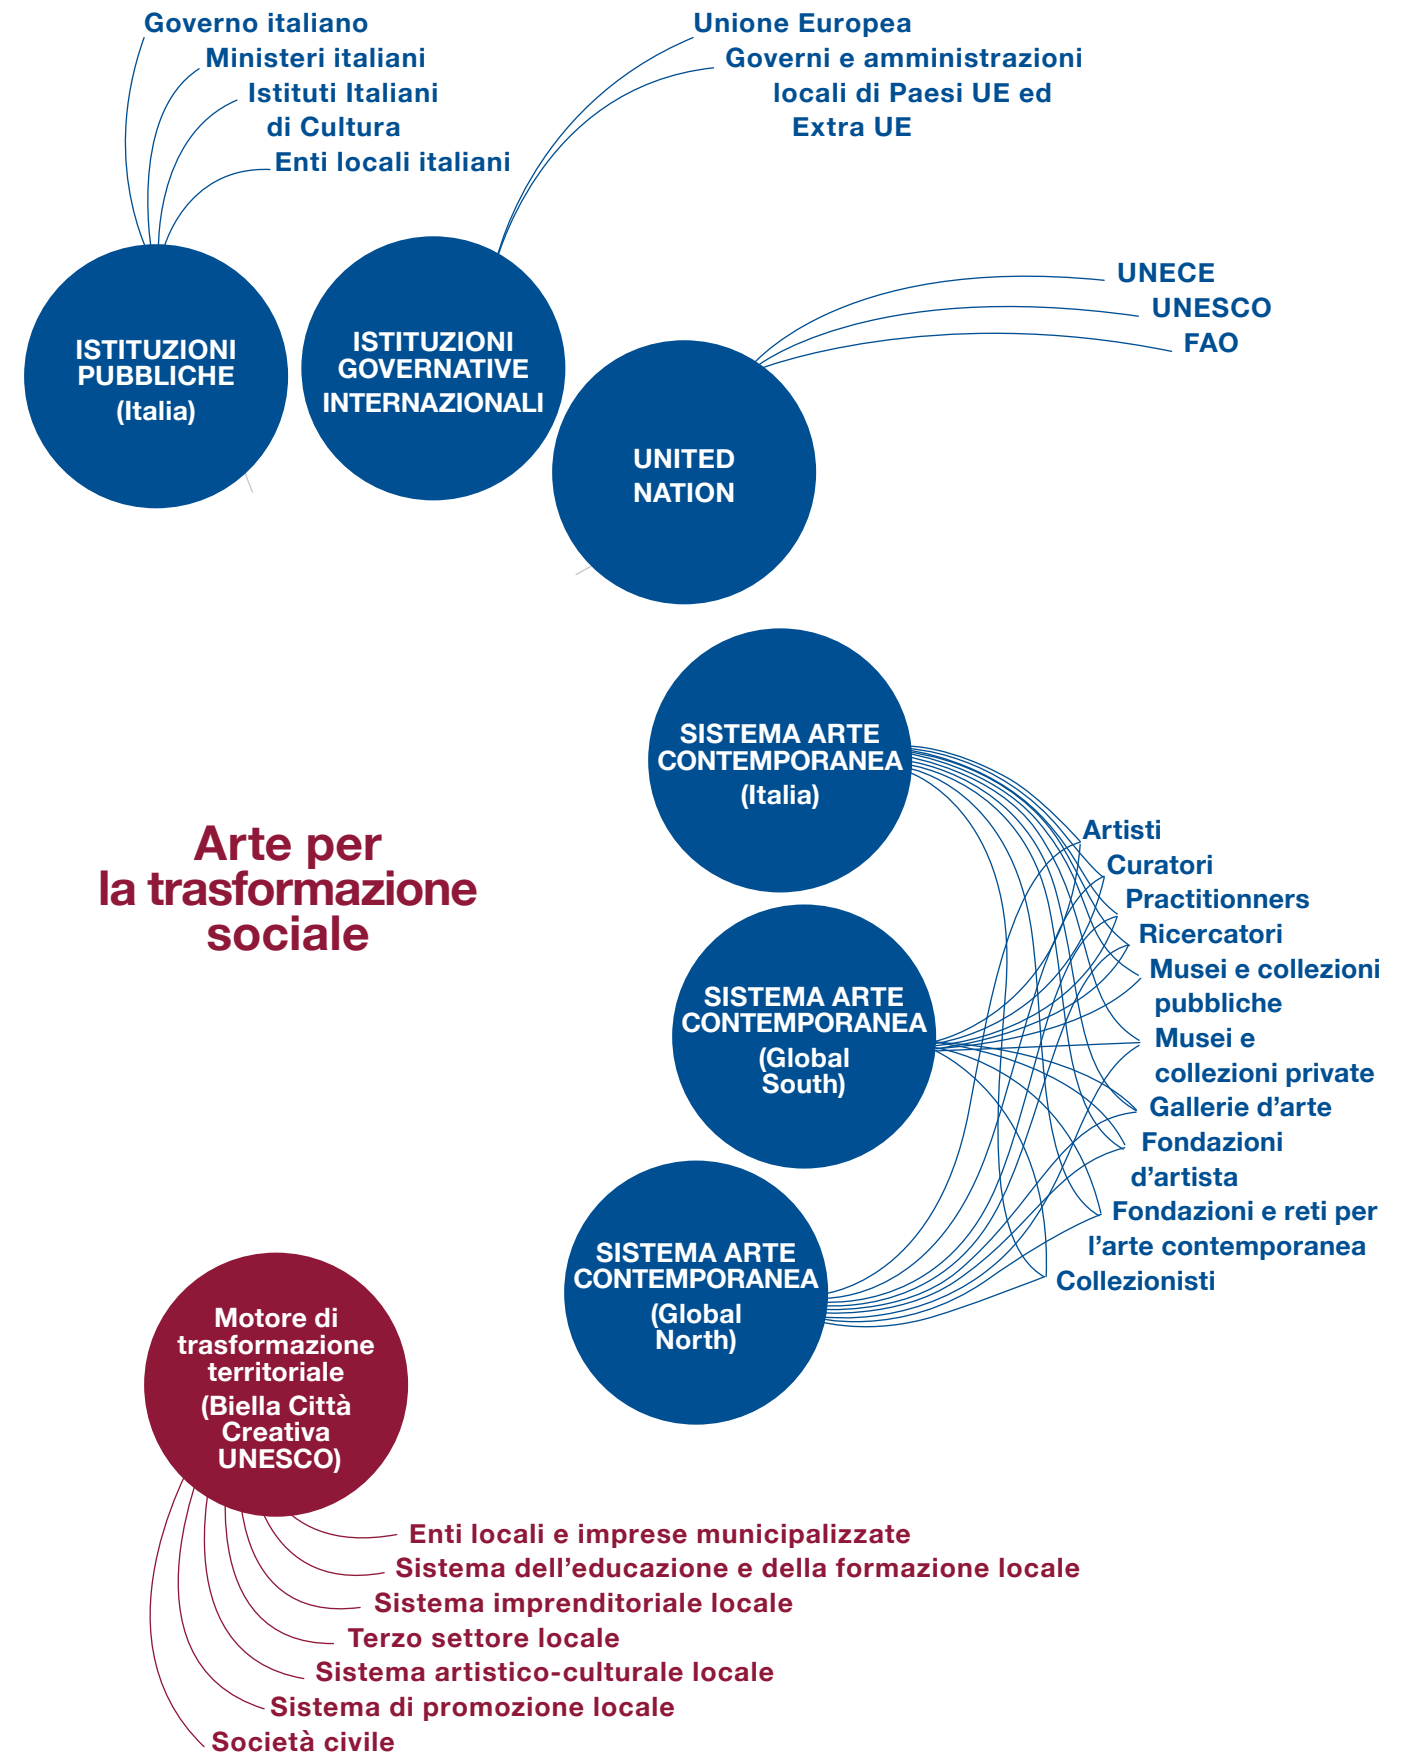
Governo italiano
Ministeri italiani
Istituti Italiani di Cultura
Enti locali italiani

Unione Europea
Governi e amministrazioni locali di Paesi UE ed Extra UE

ISTITUZIONI PUBBLICHE (Italia)

ISTITUZIONI GOVERNATIVE INTERNAZIONALI

UNECE
UNESCO
FAO

UNITED NATION

SISTEMA ARTE CONTEMPORANEA (Italia)

Arte per la trasformazione sociale

SISTEMA ARTE CONTEMPORANEA (Global South)

SISTEMA ARTE CONTEMPORANEA (Global North)

Artisti
Curatori
Practitionners
Ricercatori
Musei e collezioni pubbliche
Musei e collezioni private
Gallerie d'arte
Fondazioni d'artista
Fondazioni e reti per l'arte contemporanea
Collezionisti

Motore di trasformazione territoriale (Biella Città Creativa UNESCO)

Enti locali e imprese municipalizzate
Sistema dell'educazione e della formazione locale
Sistema imprenditoriale locale
Terzo settore locale
Sistema artistico-culturale locale
Sistema di promozione locale
Società civile